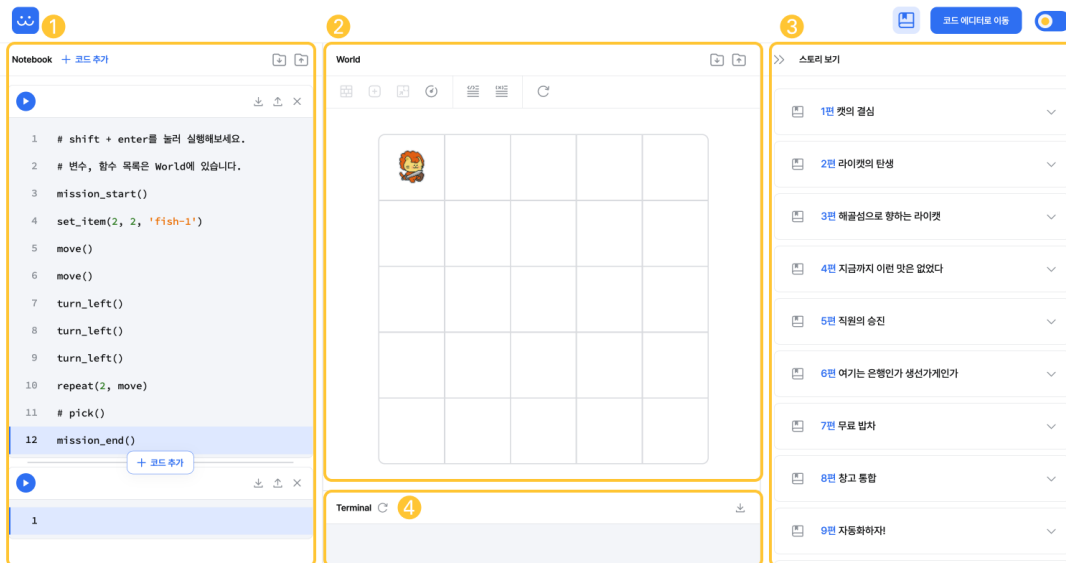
1

2

3

코드 에디터로 이동

Notebook + 코드 추가

1 # shift + enter를 눌러 실행해보세요.
2 # 변수, 함수 목록은 World에 있습니다.
3 mission_start()
4 set_item(2, 2, 'fish-1')
5 move()
6 move()
7 turn_left()
8 turn_left()
9 turn_left()
10 repeat(2, move)
11 # pick()
12 mission_end()

+ 코드 추가

1

World

Terminal

4

>> 스토리 보기

1편 캣의 결심

2편 라이캣의 탄생

3편 해골섬으로 향하는 라이캣

4편 지금까지 이런 맛은 없었다

5편 직원의 승진

6편 여기는 은행인가 생선가게인가

7편 무료 밥차

8편 창고 통합

9편 자동화하자!